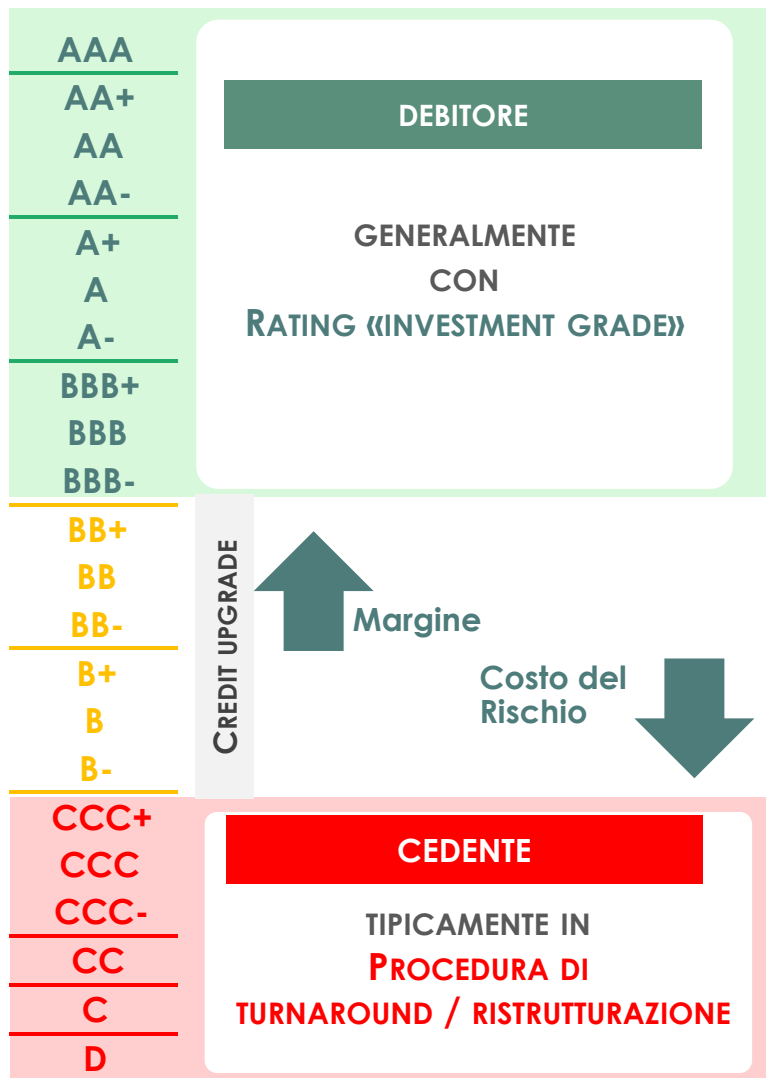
AAA
AA+
AA
AA-
A+
A
A-
BBB+
BBB
BBB-
BB+
BB
BB-
B+
B
B-
CCC+
CCC
CCC-
CC
C
D

DEBITORE

GENERALMENTE CON RATING «INVESTMENT GRADE»

CREDIT UPGRADE

Margine

Costo del Rischio

CEDENTE

TIPICAMENTE IN PROCEDURA DI TURNAROUND / RISTRUTTURAZIONE